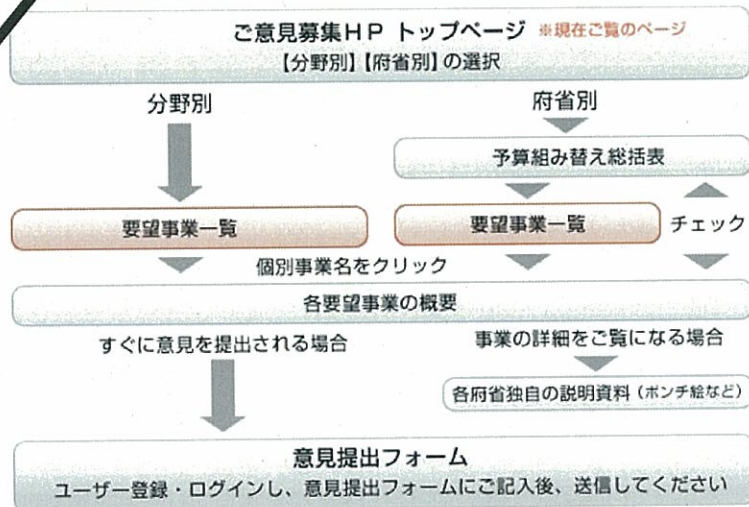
ご意見募集HP トップページ ※現在ご覧のページ
【分野別】【府省別】の選択

分野別

府省別

予算組み替え総括表

要望事業一覧

要望事業一覧

チェック

個別事業名をクリック

各要望事業の概要

すぐに意見を提出される場合

事業の詳細をご覧になる場合

各府省独自の説明資料（ポンチ絵など）

意見提出フォーム
ユーザー登録・ログインし、意見提出フォームにご記入後、送信してください